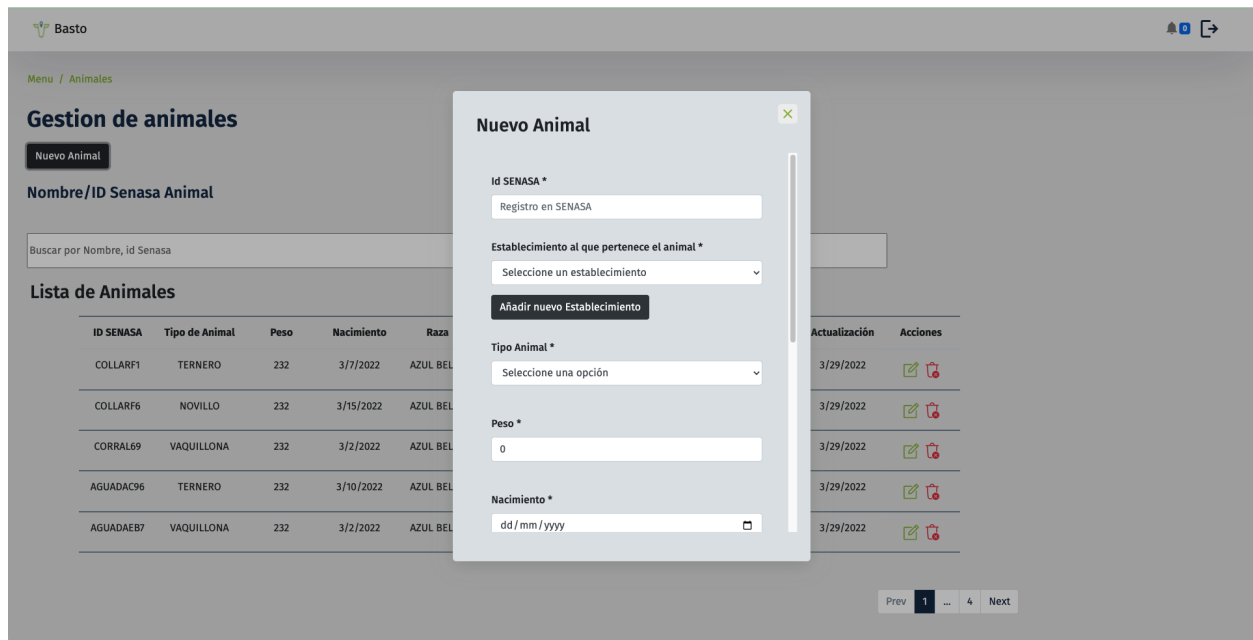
Basto

0

Menu / Animales

Gestion de animales

Nuevo Animal

Nombre/ID Senasa Animal

Buscar por Nombre, id Senasa

Lista de Animales

| ID SENASA | Tipo de Animal | Peso | Nacimiento | Raza | Actualización | Acciones |
|---|---|---|---|---|---|---|
| COLLARF1 | TERNERO | 232 | 3/7/2022 | AZUL BEL | 3/29/2022 | |
| COLLARF6 | NOVILLO | 232 | 3/15/2022 | AZUL BEL | 3/29/2022 | |
| CORRAL69 | VAQUILLONA | 232 | 3/2/2022 | AZUL BEL | 3/29/2022 | |
| AGUADAC96 | TERNERO | 232 | 3/10/2022 | AZUL BEL | 3/29/2022 | |
| AGUADAEB7 | VAQUILLONA | 232 | 3/2/2022 | AZUL BEL | 3/29/2022 | |

Prev 1 ... 4 Next

Nuevo Animal

×

Id SENASA *

Registro en SENASA

Establecimiento al que pertenece el animal *

Seleccione un establecimiento

Añadir nuevo Establecimiento

Tipo Animal *

Seleccione una opción

Peso *

0

Nacimiento *

dd / mm / yyyy